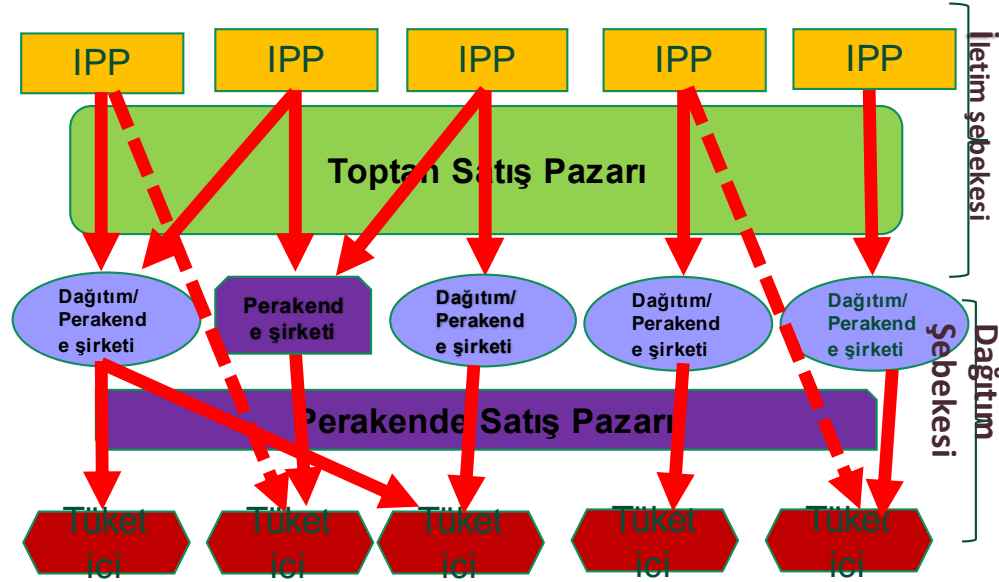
IPP IPP IPP IPP IPP

İletim şebekesi

Toptan Satış Pazarı

Dağıtım/ Perakende şirketi

Perakende şirketi

Dağıtım/ Perakende şirketi

Dağıtım/ Perakende şirketi

Dağıtım/ Perakende şirketi

Dağıtım Şebekesi

Perakende Satış Pazarı

Tüketici Tüketici Tüketici Tüketici Tüketici